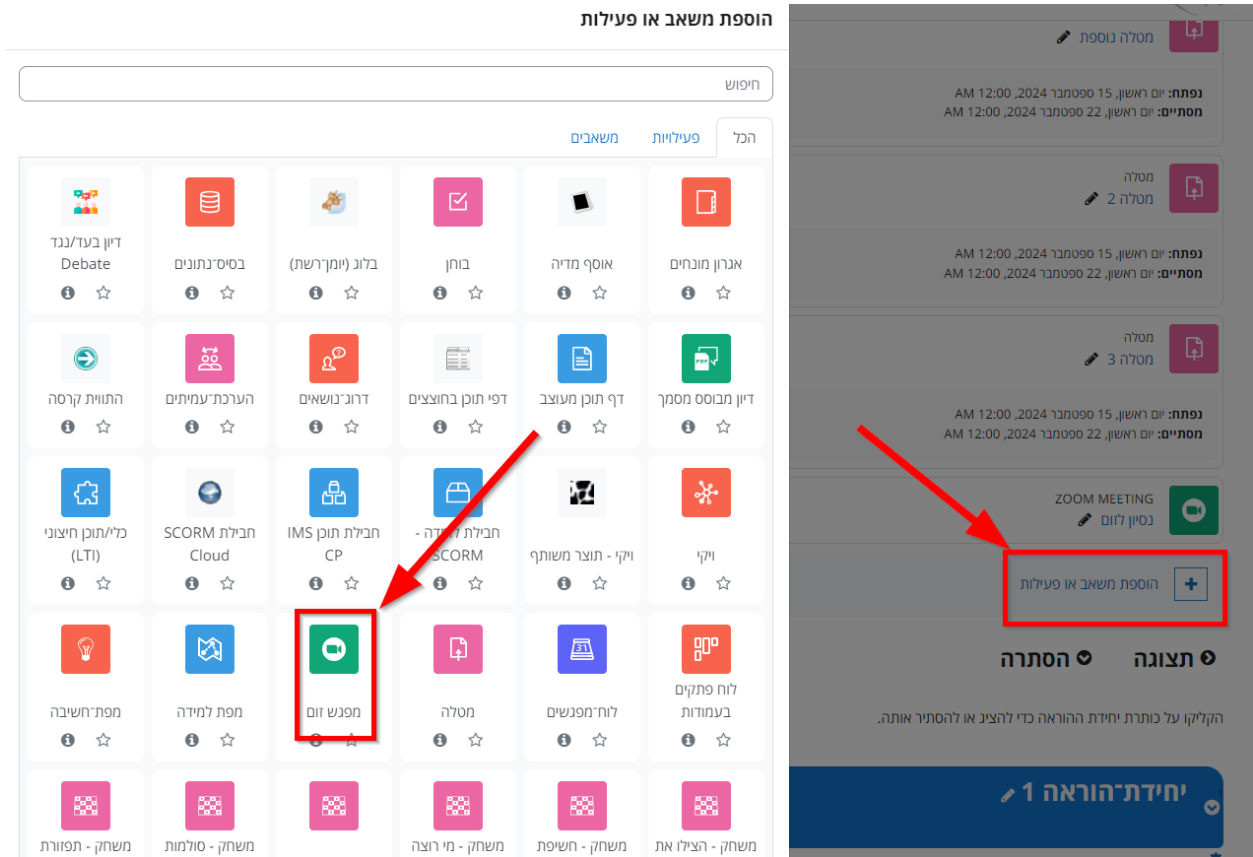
הוספת משאב או פעילות

חיפוש

הכל | פעילויות | משאבים

אגרון מונחים
אוסף מדיה
בוחן
בלוג (יומן־רשת)
בסיס־נתונים
דיון בעד/נגד Debate

דיון מבוסס מסמך
דף תוכן מעוצב
דפי תוכן בחוצצים
דרוג־נושאים
הערכת־עמיתים
התוויות קרסה

ויקי
ויקי - תוצר משותף
חבילת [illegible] - SCORM
חבילת תוכן IMS CP
חבילת SCORM Cloud
כלי/תוכן חיצוני (LTI)

לוח פתקים בעמודות
לוח־מפגשים
מטלה
מפגש זום
מפת למידה
מפת־חשיבה

משחק - הצילו את
משחק - חשיפת
משחק - מי רוצה
משחק - סולמות
משחק - תפזורת

מטלה נוספת
נפתח: יום ראשון, 15 ספטמבר 2024, 12:00 AM
מסתיים: יום ראשון, 22 ספטמבר 2024, 12:00 AM

מטלה
מטלה 2
נפתח: יום ראשון, 15 ספטמבר 2024, 12:00 AM
מסתיים: יום ראשון, 22 ספטמבר 2024, 12:00 AM

מטלה
מטלה 3
נפתח: יום ראשון, 15 ספטמבר 2024, 12:00 AM
מסתיים: יום ראשון, 22 ספטמבר 2024, 12:00 AM

ZOOM MEETING
נסיון לזום

הוספת משאב או פעילות

תצוגה
הסתרה

הקליקו על כותרת יחידת ההוראה כדי להציג או להסתיר אותה.

יחידת־הוראה 1